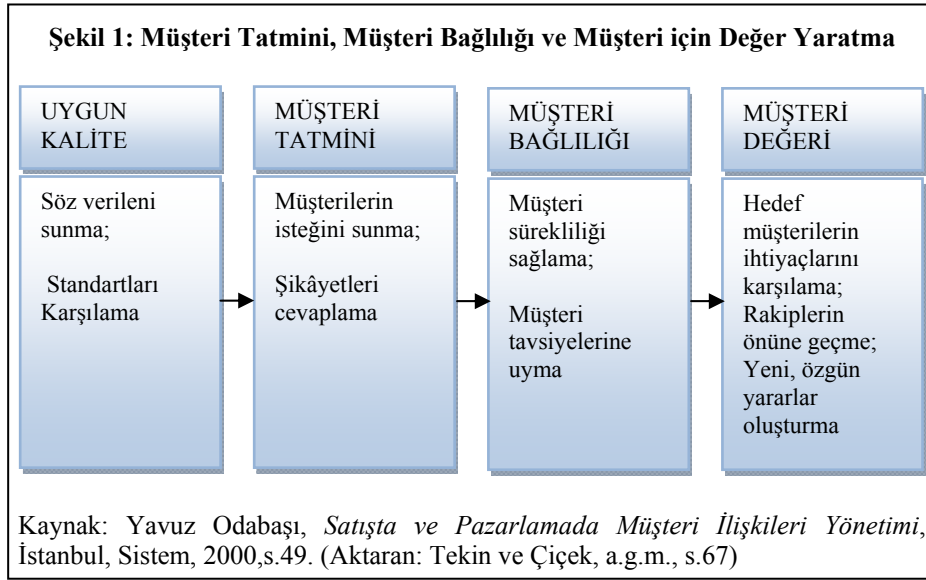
Şekil 1: Müşteri Tatmini, Müşteri Bağlılığı ve Müşteri için Değer Yaratma

UYGUN KALİTE

Söz verileni sunma;

Standartları Karşılama

MÜŞTERİ TATMİNİ

Müşterilerin isteğini sunma;

Şikâyetleri cevaplama

MÜŞTERİ BAĞLILIĞI

Müşteri sürekliliği sağlama;

Müşteri tavsiyelerine uyma

MÜŞTERİ DEĞERİ

Hedef müşterilerin ihtiyaçlarını karşılama; Rakiplerin önüne geçme; Yeni, özgün yararlar oluşturma

Kaynak: Yavuz Odabaşı, *Satışta ve Pazarlamada Müşteri İlişkileri Yönetimi*, İstanbul, Sistem, 2000,s.49. (Aktaran: Tekin ve Çiçek, a.g.m., s.67)